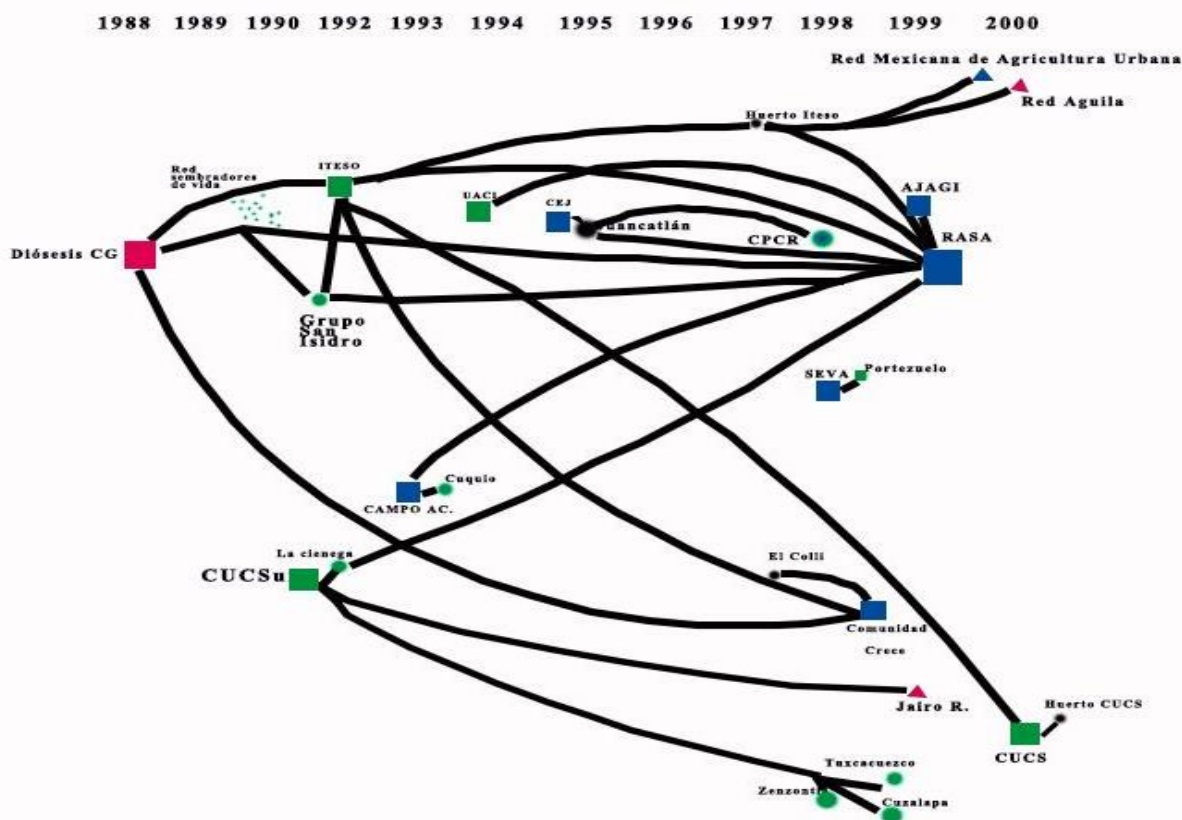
1988 1989 1990 1992 1993 1994 1995 1996 1997 1998 1999 2000

Red Mexicana de Agricultura Urbana

Red Aguila

Huerto Iteso

Red sembradores de vida

ITESO

UACI

CEJ

Juancatlán

CPCR

AJAGI

RASA

Diósesis CG

Grupo San Isidro

SEVA

Portezuelo

Cuquio

CAMPO AC.

La cienega

CUCSu

El Colli

Comunidad Crece

Jairo R.

Huerto CUCS

CUCS

Tuxcacuezco

Zenzontl

Cuzalapa